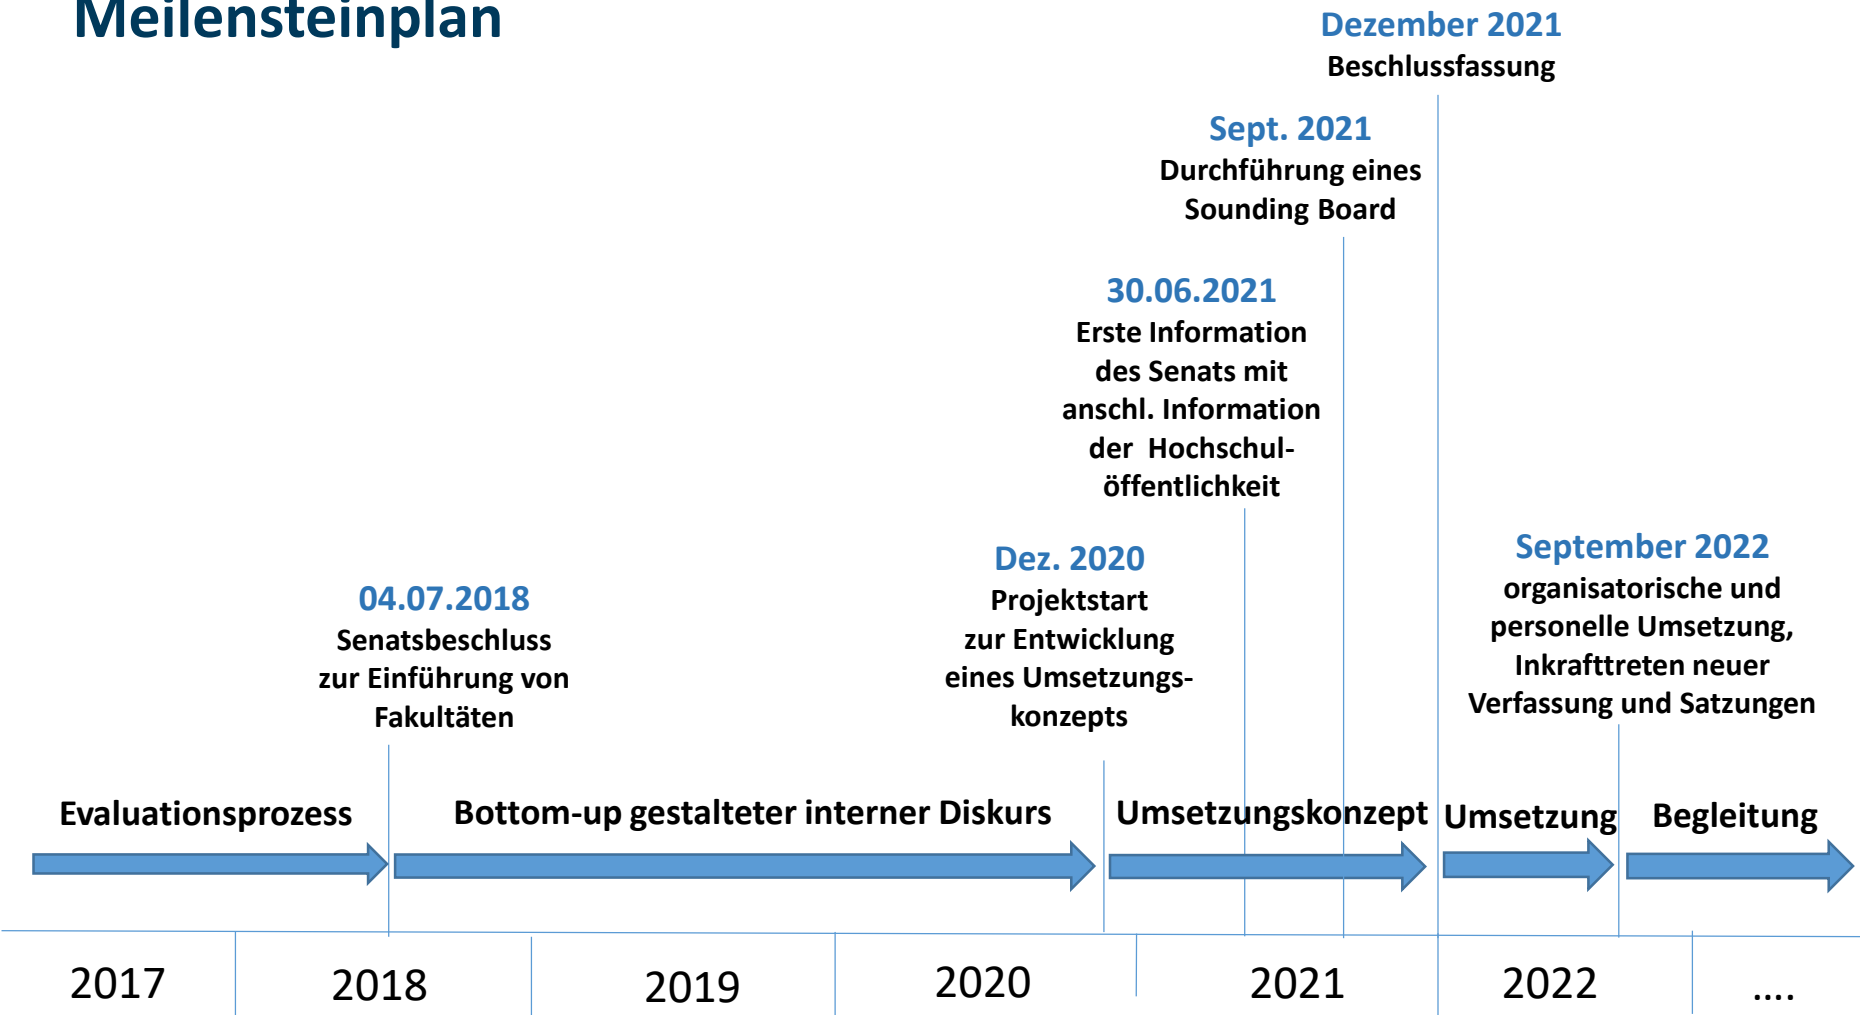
Meilensteinplan

Dezember 2021
Beschlussfassung

Sept. 2021
Durchführung eines Sounding Board

30.06.2021
Erste Information des Senats mit anschl. Information der Hochschulöffentlichkeit

04.07.2018
Senatsbeschluss zur Einführung von Fakultäten

Dez. 2020
Projektstart zur Entwicklung eines Umsetzungskonzepts

September 2022
organisatorische und personelle Umsetzung, Inkrafttreten neuer Verfassung und Satzungen

Evaluationsprozess

Bottom-up gestalteter interner Diskurs

Umsetzungskonzept

Umsetzung

Begleitung

2017

2018

2019

2020

2021

2022

....